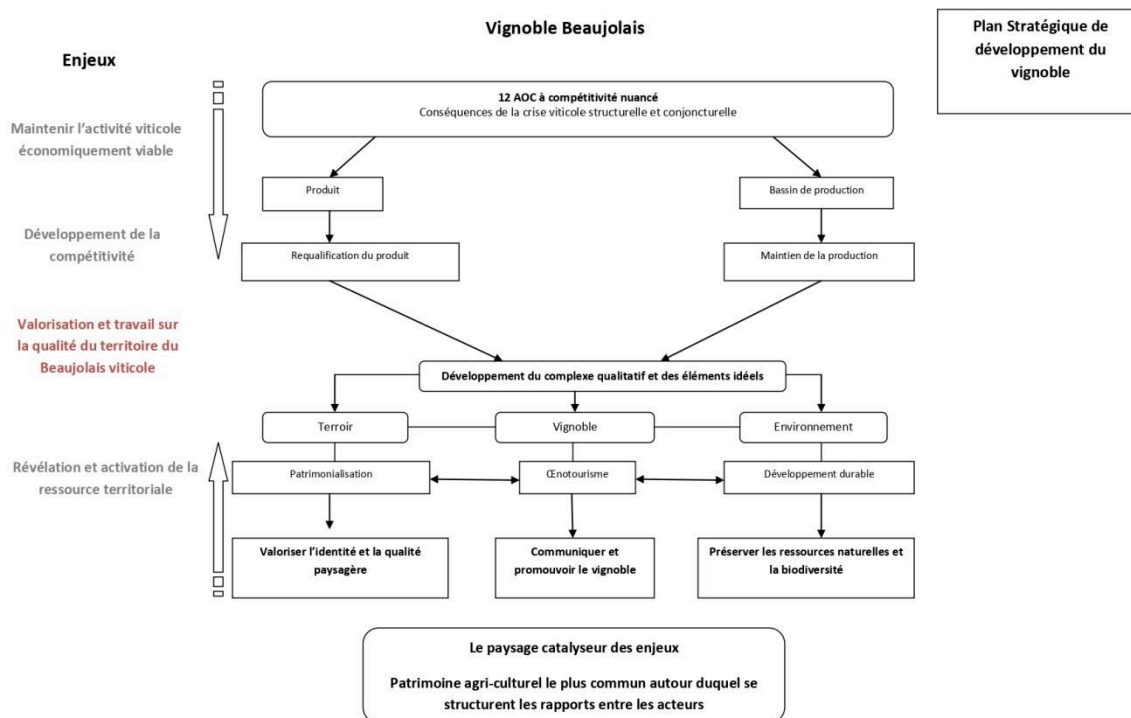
Vignoble Beaujolais

Plan Stratégique de développement du vignoble

Enjeux

Maintenir l'activité viticole économiquement viable

Développement de la compétitivité

Valorisation et travail sur la qualité du territoire du Beaujolais viticole

Révélation et activation de la ressource territoriale

12 AOC à compétitivité nuancé
Conséquences de la crise viticole structurelle et conjoncturelle

Produit

Bassin de production

Requalification du produit

Maintien de la production

Développement du complexe qualitatif et des éléments idéels

Terroir

Vignoble

Environnement

Patrimonialisation

Œnotourisme

Développement durable

Valoriser l'identité et la qualité paysagère

Communiquer et promouvoir le vignoble

Préserver les ressources naturelles et la biodiversité

Le paysage catalyseur des enjeux

Patrimoine agri-culturel le plus commun autour duquel se structurent les rapports entre les acteurs